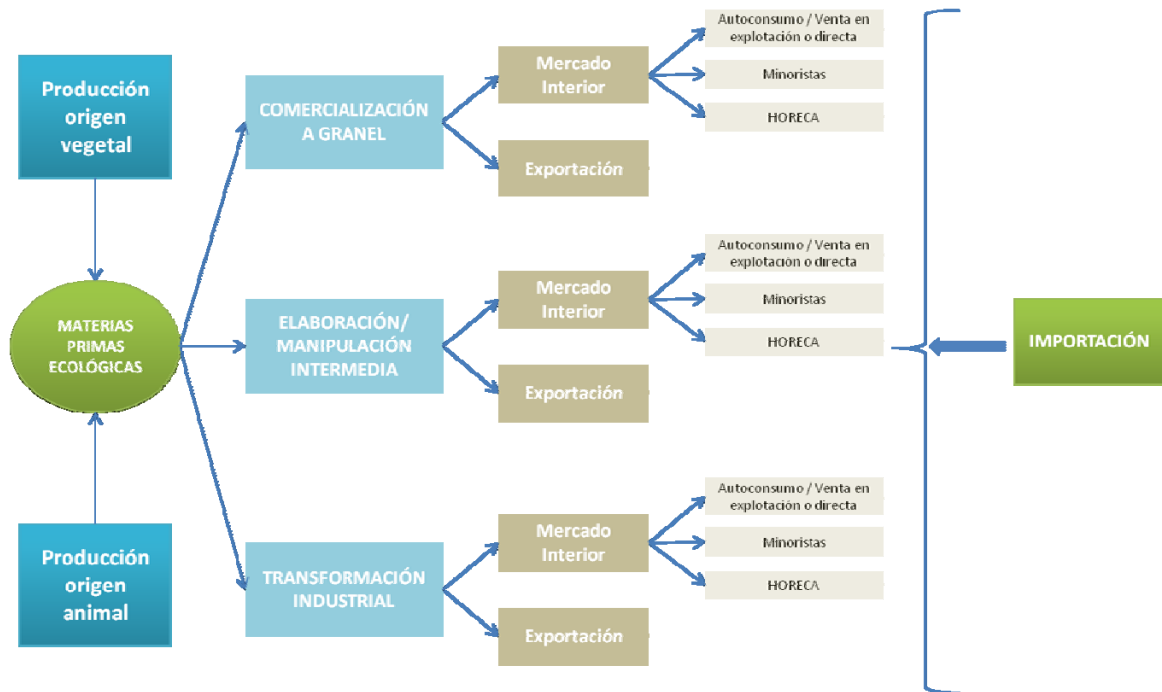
Producción origen vegetal

Producción origen animal

MATERIAS PRIMAS ECOLÓGICAS

COMERCIALIZACIÓN A GRANEL

Mercado Interior

Autoconsumo / Venta en explotación o directa

Minoristas

HORECA

Exportación

ELABORACIÓN/ MANIPULACIÓN INTERMEDIA

Mercado Interior

Autoconsumo / Venta en explotación o directa

Minoristas

HORECA

Exportación

TRANSFORMACIÓN INDUSTRIAL

Mercado Interior

Autoconsumo / Venta en explotación o directa

Minoristas

HORECA

Exportación

IMPORTACIÓN